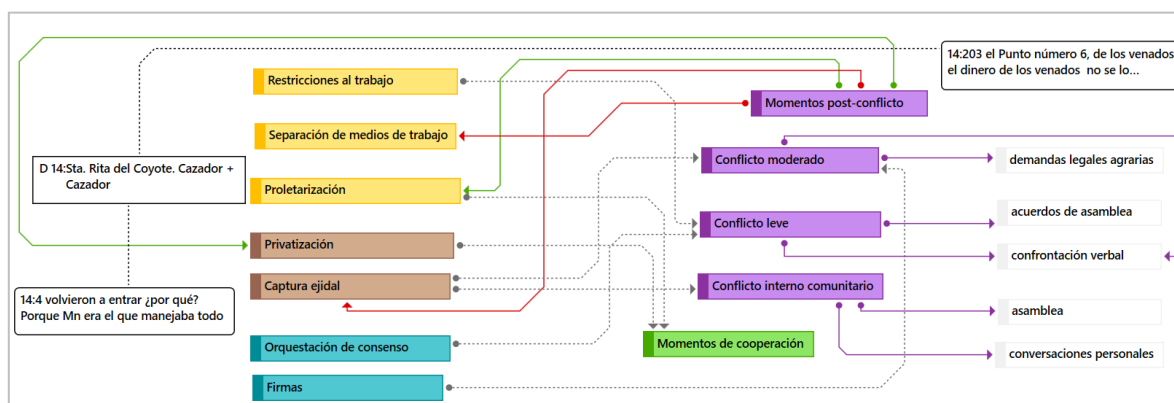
14:203 el Punto número 6, de los venados el dinero de los venados no se lo...

Restricciones al trabajo

Momentos post-conflicto

Separación de medios de trabajo

D 14:Sta. Rita del Coyote. Cazador + Cazador

Conflicto moderado

demandas legales agrarias

Proletarización

Conflicto leve

acuerdos de asamblea

Privatización

confrontación verbal

Captura ejidal

Conflicto interno comunitario

14:4 volvieron a entrar ¿por qué? Porque Mn era el que manejaba todo

asamblea

Orquestación de consenso

Momentos de cooperación

conversaciones personales

Firmas